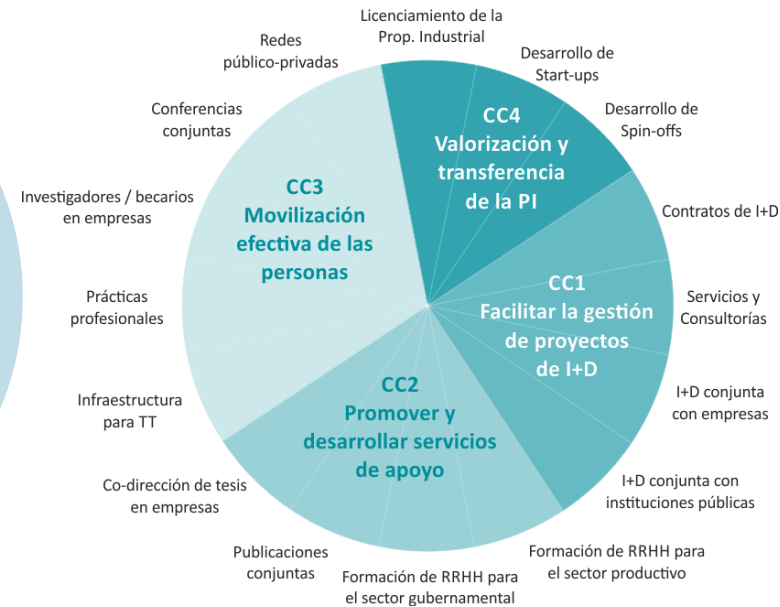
Licenciamiento de la Prop. Industrial

Redes público-privadas

Desarrollo de Start-ups

Conferencias conjuntas

Desarrollo de Spin-offs

CC4 Valorización y transferencia de la PI

CC3 Movilización efectiva de las personas

Investigadores / becarios en empresas

Contratos de I+D

CC1 Facilitar la gestión de proyectos de I+D

Prácticas profesionales

Servicios y Consultorías

I+D conjunta con empresas

Infraestructura para TT

CC2 Promover y desarrollar servicios de apoyo

Co-dirección de tesis en empresas

I+D conjunta con instituciones públicas

Formación de RRHH para el sector productivo

Publicaciones conjuntas

Formación de RRHH para el sector gubernamental